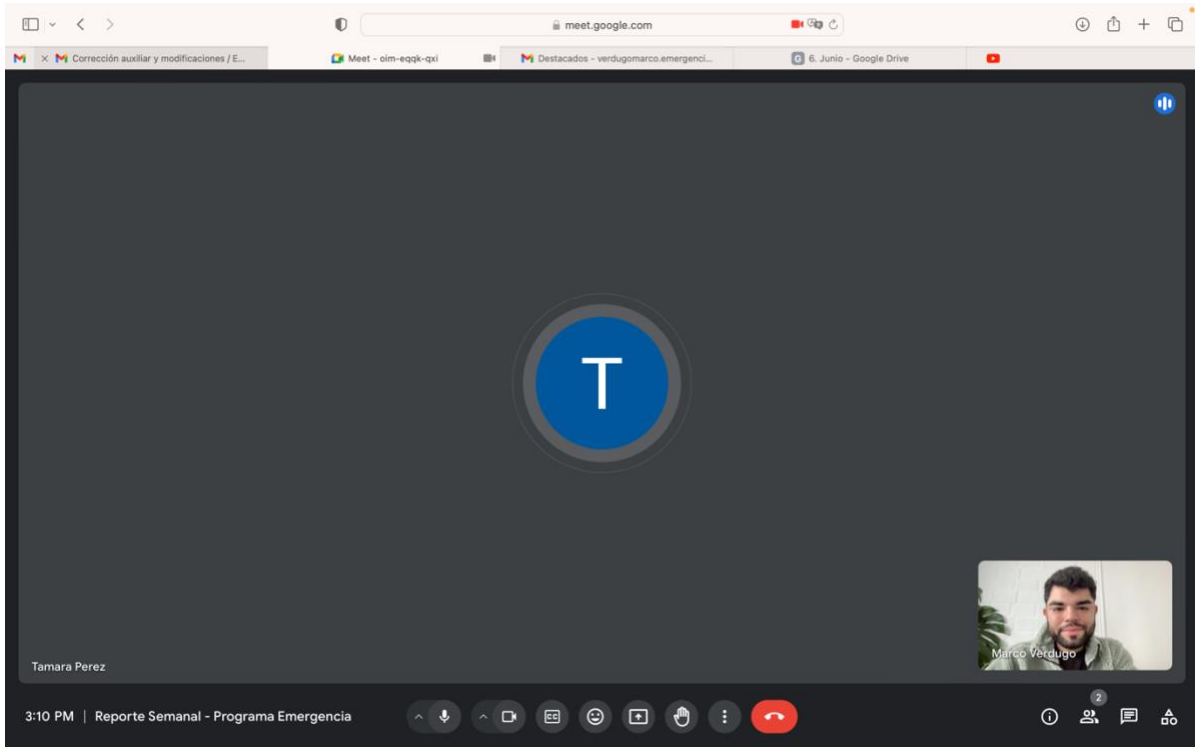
meet.google.com

Corrección auxiliar y modificaciones / E...
Meet - oim-eqqk-qxi
Destacados - verdugomarco.emergenci...
6. Junio - Google Drive

T

Tamara Perez

Marco Verdugo

3:10 PM | Reporte Semanal - Programa Emergencia

2